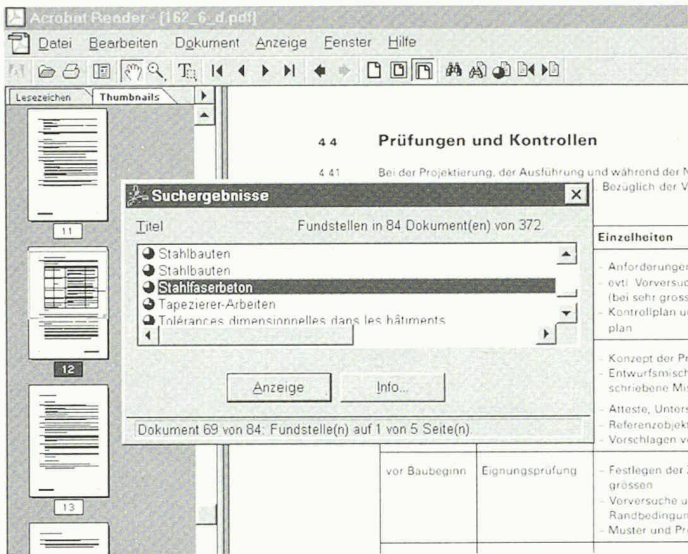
Acrobat Reader - [162_6_d.pdf]

Datei Bearbeiten Dokument Anzeige Fenster Hilfe

Lesezeichen Thumbnails

11

12

13

4 4 Prüfungen und Kontrollen

4 41 Bei der Projektierung, der Ausführung und während der N
Bezüglich der V

Suchergebnisse

Titel Fundstellen in 84 Dokument(en) von 372.

Stahlbauten
Stahlbauten
Stahlfaserbeton
Tapezierer-Arbeiten
Tolérances dimensionnelles dans les bâtiments

Anzeige Info...

Dokument 69 von 84: Fundstelle(n) auf 1 von 5 Seite(n).

Einzelheiten

- Anforderunger
- evtl. Vorversuc
(bei sehr gross
- Kontrollplan u
plan

- Konzept der Pr
- Entwurfsmisch
schriebene Mi

- Atteste, Unters
- Referenzobjekt
- Vorschlagen v

vor Baubeginn Eignungsprüfung

- Festlegen der
grössen
- Vorversuche u
Randbedingun
- Muster und Pr